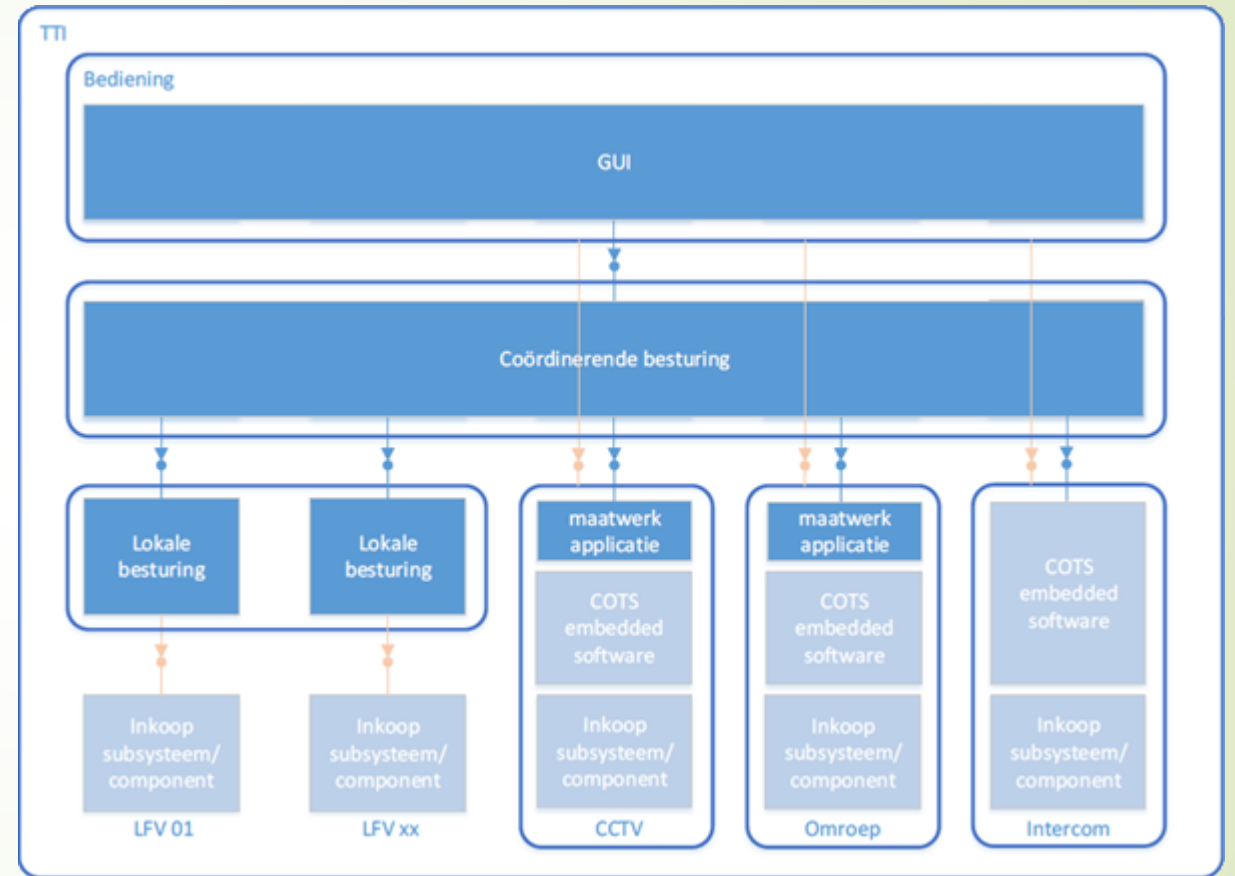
TTI

Bediening

GUI

Coördinerende besturing

Lokale besturing

Lokale besturing

maatwerk applicatie

COTS embedded software

Inkoop subsysteem/ component

maatwerk applicatie

COTS embedded software

Inkoop subsysteem/ component

COTS embedded software

Inkoop subsysteem/ component

Inkoop subsysteem/ component

Inkoop subsysteem/ component

LFV 01

LFV xx

CCTV

Omroep

Intercom